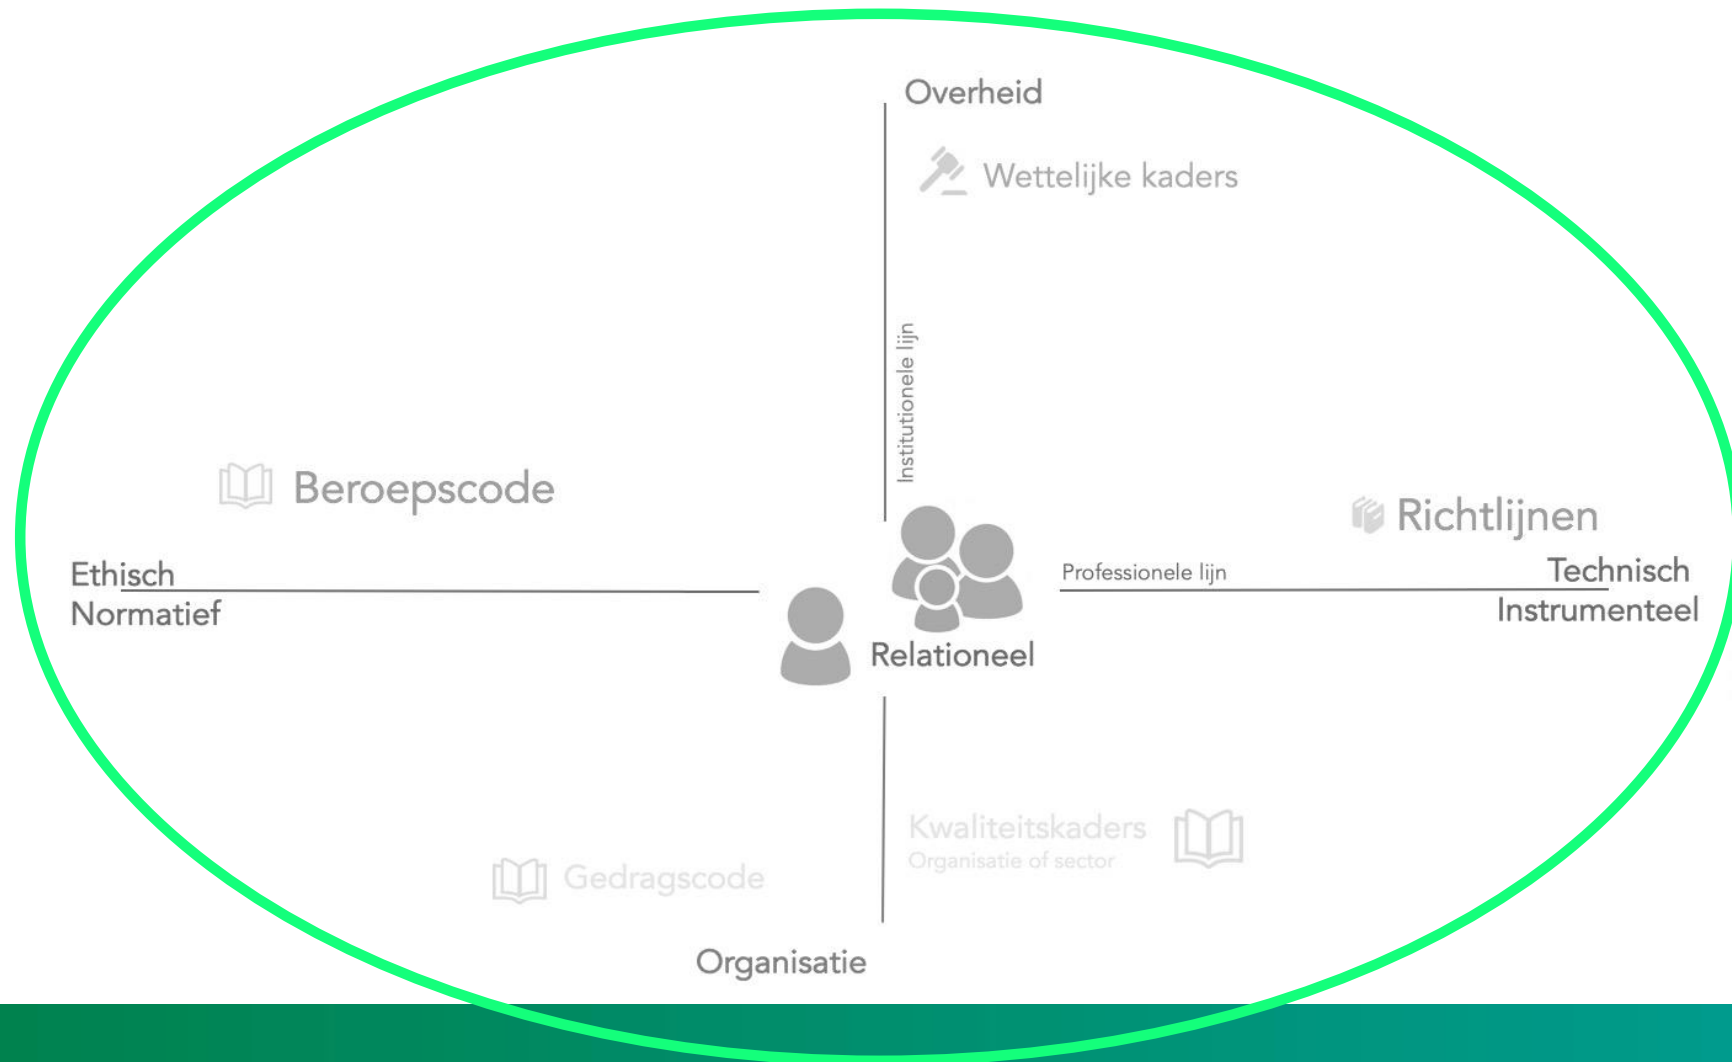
Overheid

Wettelijke kaders

Institutionele lijn

Beroepscode

Richtlijnen

Ethisch
Normatief

Professionele lijn

Technisch
Instrumenteel

Relationeel

Kwaliteitskaders
Organisatie of sector

Gedragscode

Organisatie